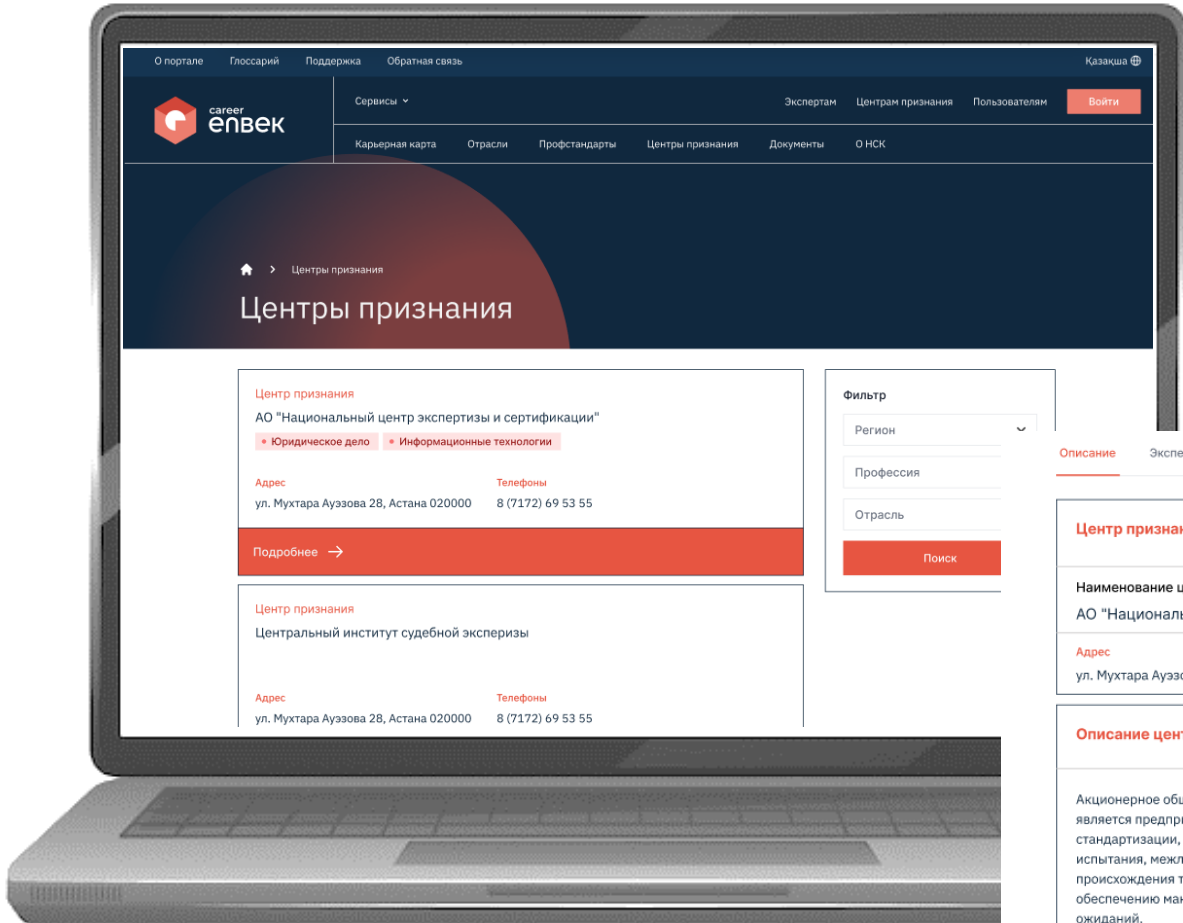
О портале Глоссарий Поддержка Обратная связь

Қазақша

career enbek

Сервисы

Экспертам Центрам признания Пользователям Войти

Карьерная карта Отрасли Профстандарты Центры признания Документы О НСК

Центры признания

Центры признания

Центр признания

АО "Национальный центр экспертизы и сертификации"

Юридическое дело Информационные технологии

Адрес
ул. Мухтара Ауэзова 28, Астана 020000

Телефоны
8 (7172) 69 53 55

Подробнее →

Центр признания

Центральный институт судебной экспертизы

Адрес
ул. Мухтара Ауэзова 28, Астана 020000

Телефоны
8 (7172) 69 53 55

Фильтр

Регион

Профессия

Отрасль

Поиск

Описание Экспе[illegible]

Центр признан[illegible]

Наименование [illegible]

АО "Националь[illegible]

Адрес

ул. Мухтара Ауэз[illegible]

Описание цен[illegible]

Акционерное об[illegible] является предпр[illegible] стандартизации, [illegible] испытания, межл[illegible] происхождения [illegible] обеспечению ма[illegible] ожиданий.